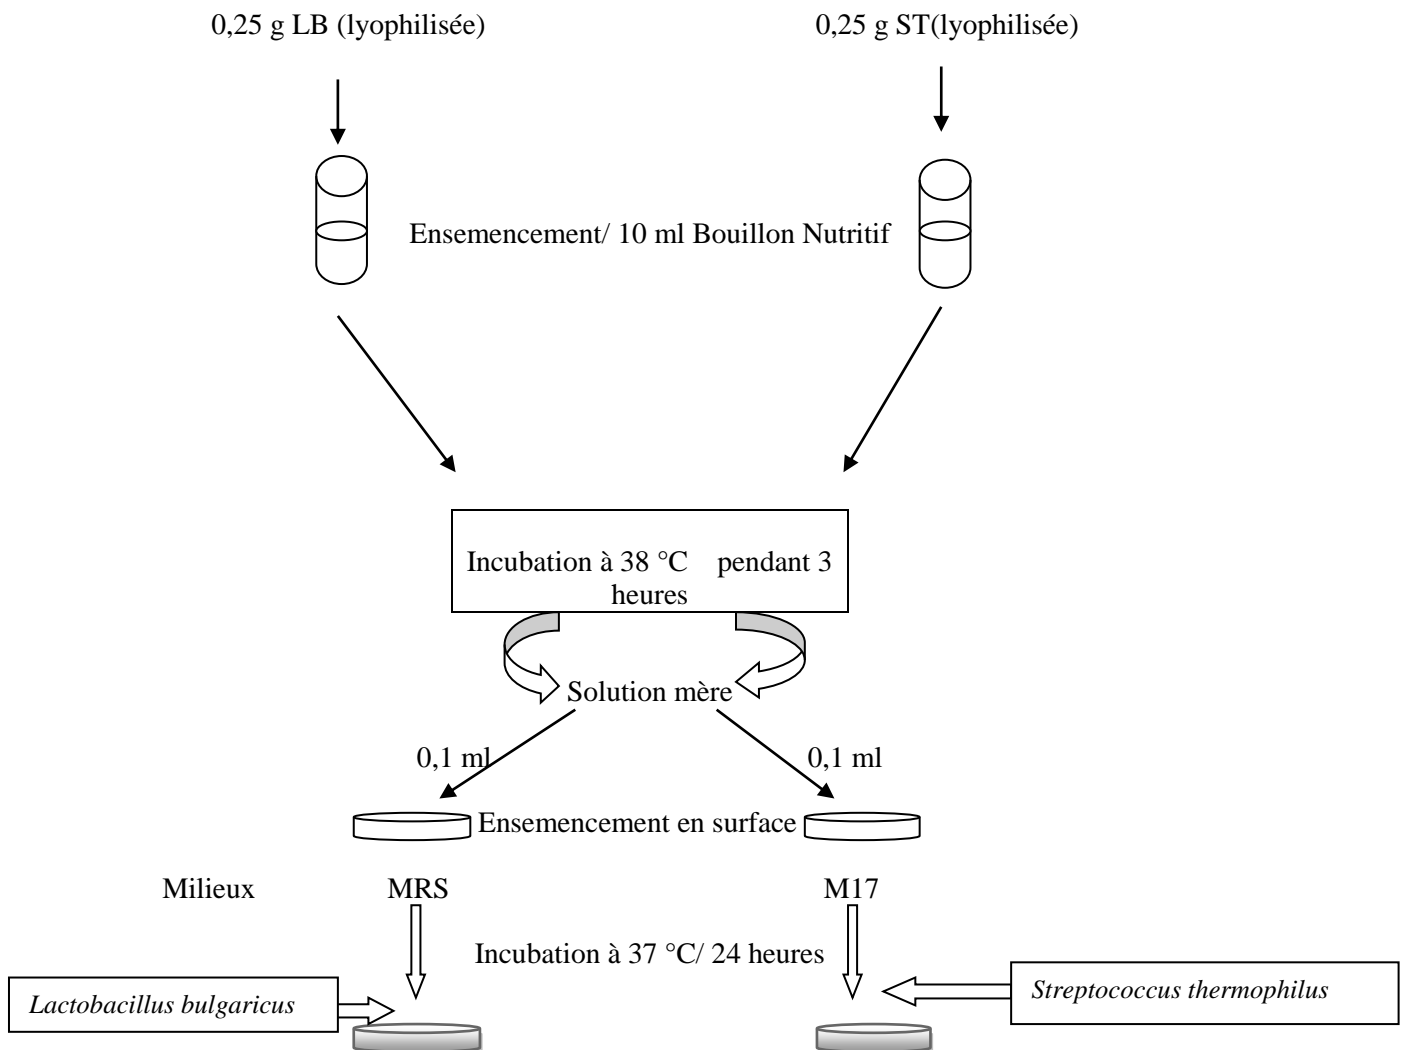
0,25 g LB (lyophilisée)

0,25 g ST(lyophilisée)

Ensemencement/ 10 ml Bouillon Nutritif

Incubation à 38 °C pendant 3 heures

Solution mère

0,1 ml

0,1 ml

Ensemencement en surface

Milieux

MRS

M17

Incubation à 37 °C/ 24 heures

Lactobacillus bulgaricus

Streptococcus thermophilus